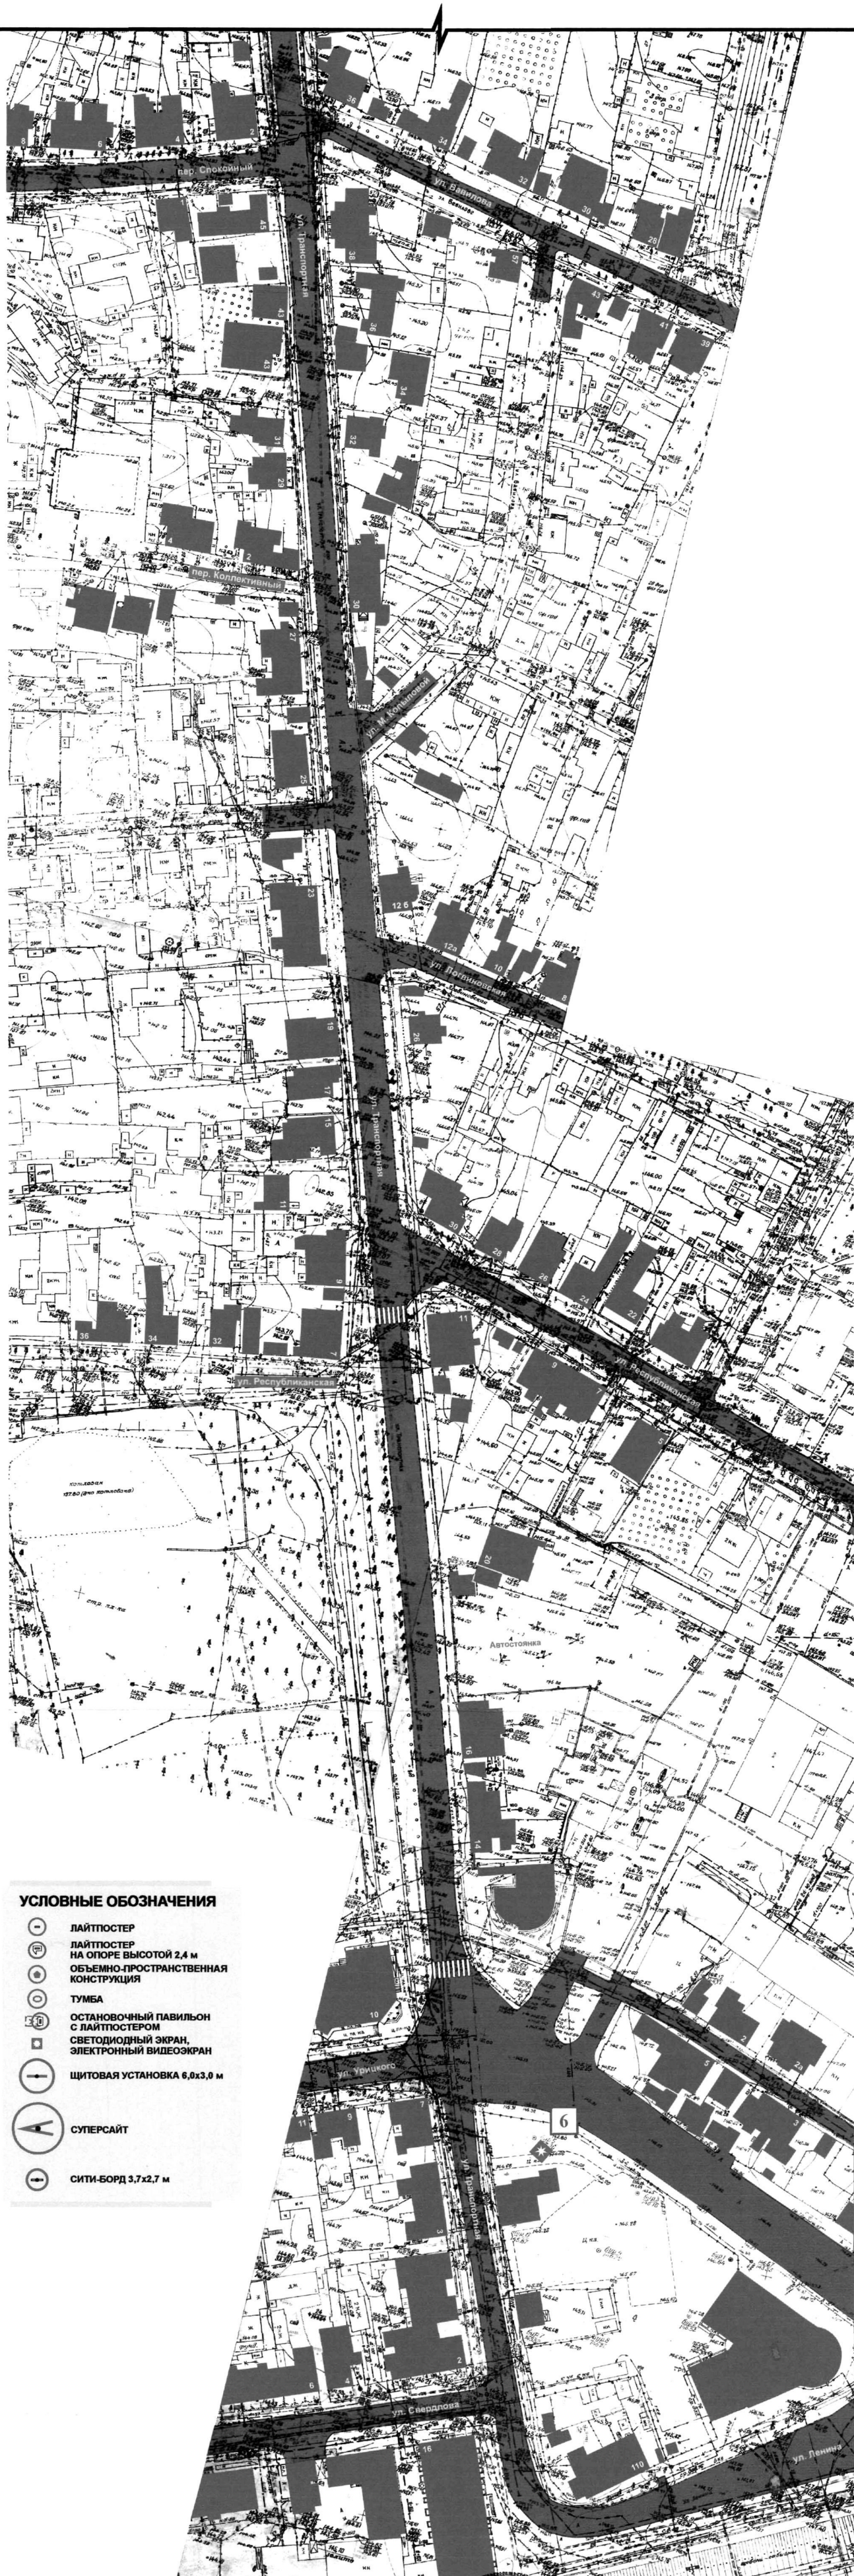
пер. Спокойный
ул. Вавилова
ул. Транспортная
пер. Коллективный
ул. М. Копыловой
ул. Потанинская
ул. Транспортная
ул. Республиканская
ул. Республиканская
Автостоянка
ул. Урицкого
ул. Транспортная
ул. Свердлова
ул. Ленина
6

УСЛОВНЫЕ ОБОЗНАЧЕНИЯ
ЛАЙТПОСТЕР
ЛАЙТПОСТЕР НА ОПОРЕ ВЫСОТОЙ 2,4 м
ОБЪЕМНО-ПРОСТРАНСТВЕННАЯ КОНСТРУКЦИЯ
ТУМБА
ОСТАНОВОЧНЫЙ ПАВИЛЬОН С ЛАЙТПОСТЕРОМ
СВЕТОДИОДНЫЙ ЭКРАН, ЭЛЕКТРОННЫЙ ВИДЕОЭКРАН
ЩИТОВАЯ УСТАНОВКА 6,0х3,0 м
СУПЕРСАЙТ
СИТИ-БОРД 3,7х2,7 м